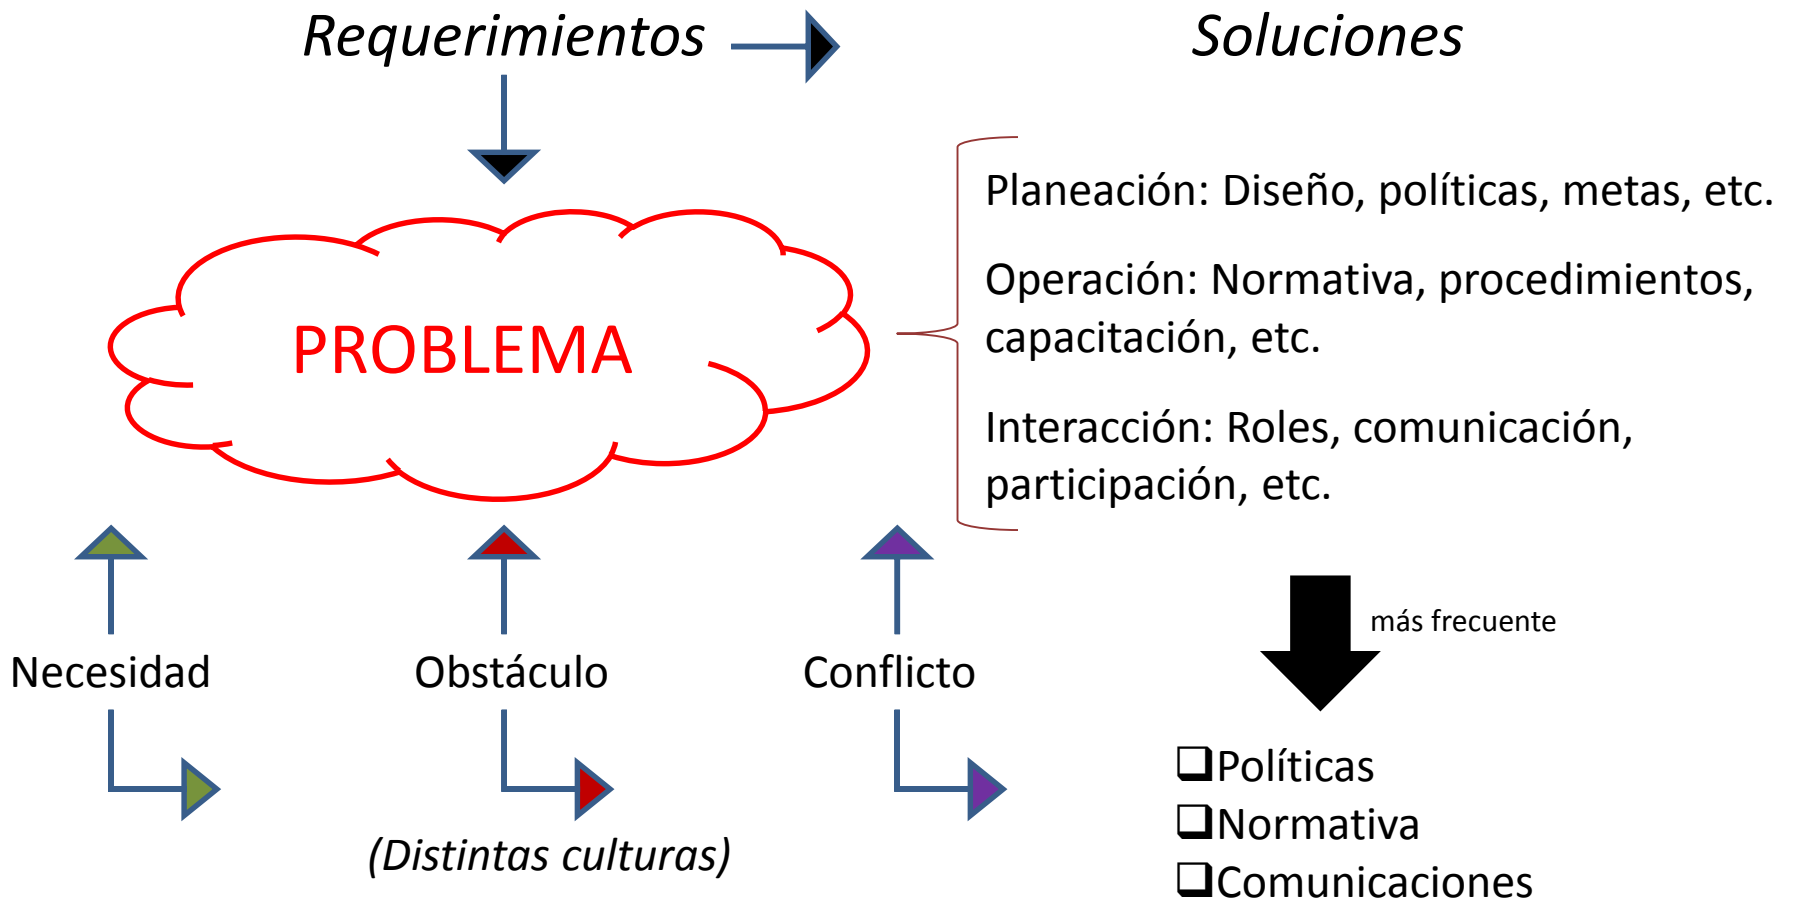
Requerimientos

Soluciones

PROBLEMA

Planeación: Diseño, políticas, metas, etc.

Operación: Normativa, procedimientos, capacitación, etc.

Interacción: Roles, comunicación, participación, etc.

más frecuente

Necesidad

Obstáculo

Conflicto

(Distintas culturas)

❑Políticas
❑Normativa
❑Comunicaciones